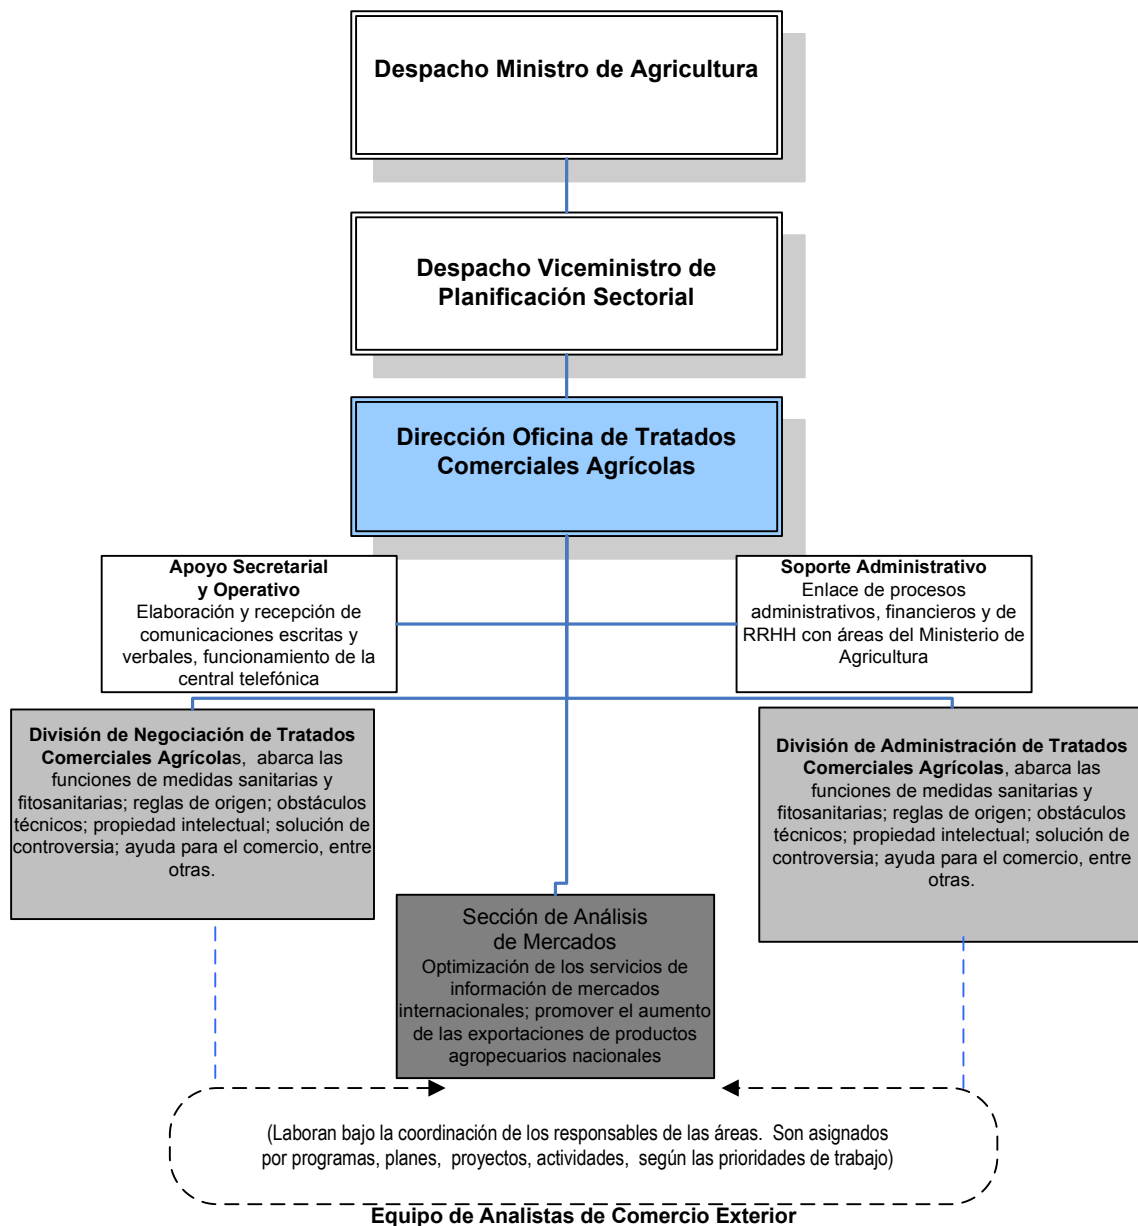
Despacho Ministro de Agricultura

Despacho Viceministro de Planificación Sectorial

Dirección Oficina de Tratados Comerciales Agrícolas

Apoyo Secretarial y Operativo
Elaboración y recepción de comunicaciones escritas y verbales, funcionamiento de la central telefónica

Soporte Administrativo
Enlace de procesos administrativos, financieros y de RRHH con áreas del Ministerio de Agricultura

División de Negociación de Tratados Comerciales Agrícolas, abarca las funciones de medidas sanitarias y fitosanitarias; reglas de origen; obstáculos técnicos; propiedad intelectual; solución de controversia; ayuda para el comercio, entre otras.

División de Administración de Tratados Comerciales Agrícolas, abarca las funciones de medidas sanitarias y fitosanitarias; reglas de origen; obstáculos técnicos; propiedad intelectual; solución de controversia; ayuda para el comercio, entre otras.

Sección de Análisis de Mercados
Optimización de los servicios de información de mercados internacionales; promover el aumento de las exportaciones de productos agropecuarios nacionales

(Laboran bajo la coordinación de los responsables de las áreas. Son asignados por programas, planes, proyectos, actividades, según las prioridades de trabajo)

Equipo de Analistas de Comercio Exterior